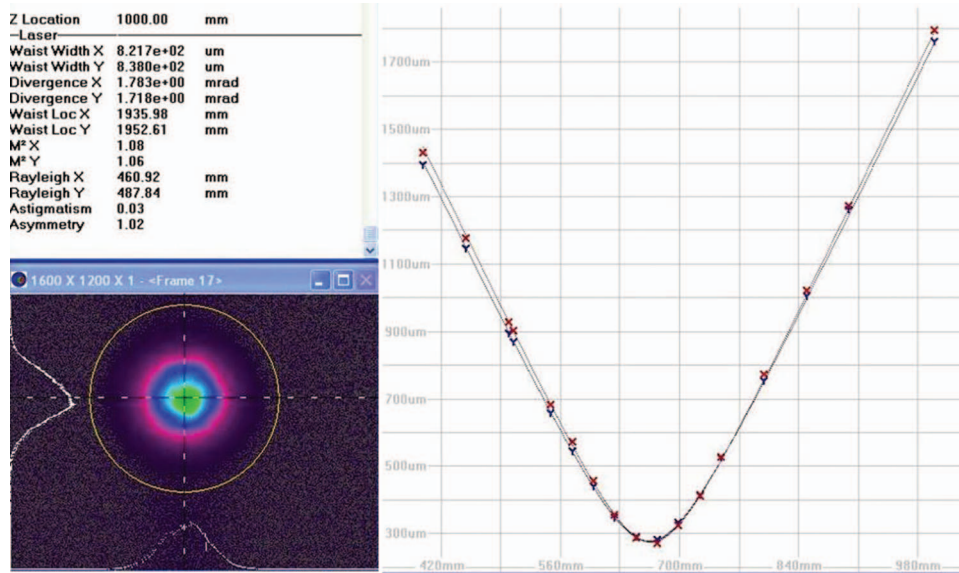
| Z Location | 1000.00 | mm |
|---|---|---|
| —Laser— | | |
| Waist Width X | 8.217e+02 | um |
| Waist Width Y | 8.380e+02 | um |
| Divergence X | 1.783e+00 | mrad |
| Divergence Y | 1.718e+00 | mrad |
| Waist Loc X | 1935.98 | mm |
| Waist Loc Y | 1952.61 | mm |
| M² X | 1.08 | |
| M² Y | 1.06 | |
| Rayleigh X | 460.92 | mm |
| Rayleigh Y | 487.84 | mm |
| Astigmatism | 0.03 | |
| Asymmetry | 1.02 | |

1600 X 1200 X 1 - <Frame 17>

1700um
1500um
1300um
1100um
900um
700um
500um
300um
420mm
560mm
700mm
840mm
980mm